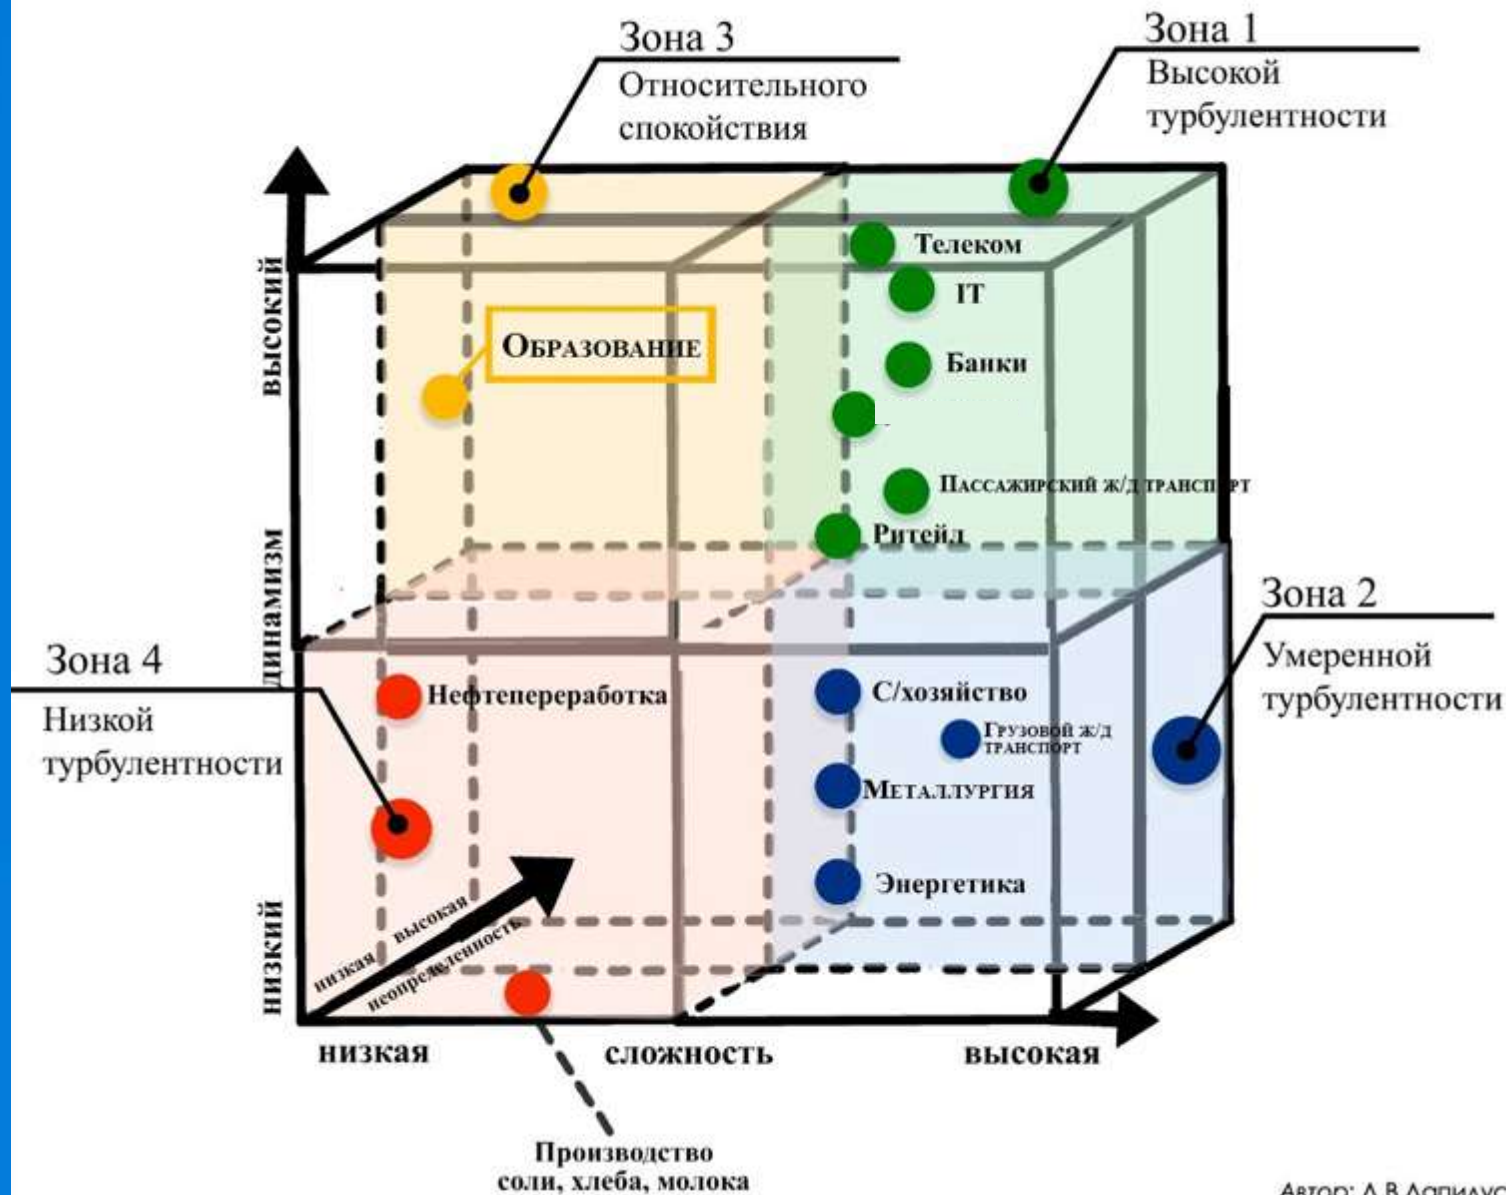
Зона 3
Относительного спокойствия

Зона 1
Высокой турбулентности

высокий
динамизм
низкий

Телеком
IT
Образование
Банки
Пассажирский ж/д транспорт
Ритейл

Зона 2
Умеренной турбулентности

Зона 4
Низкой турбулентности

Нефтепереработка
С/хозяйство
Грузовой ж/д транспорт
Металлургия
Энергетика

низкая высокая неопределенность

низкая
сложность
высокая

Производство соли, хлеба, молока

Автор: А.В.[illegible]